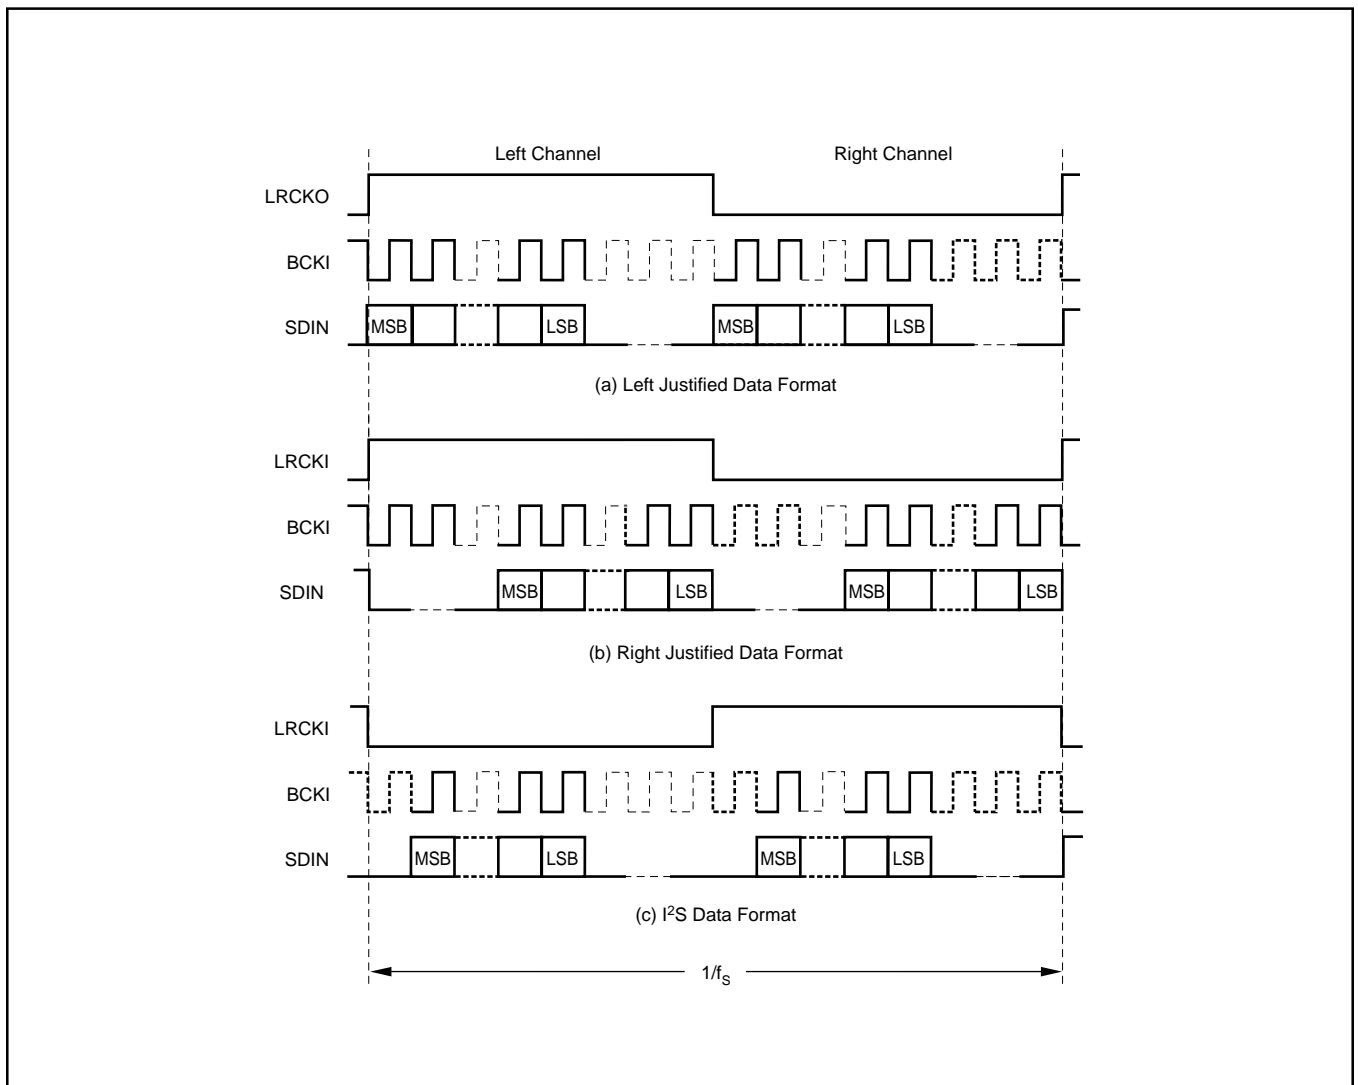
Left Channel

Right Channel

LRCKO

BCKI

SDIN

MSB

LSB

MSB

LSB

(a) Left Justified Data Format

LRCKI

BCKI

SDIN

MSB

LSB

MSB

LSB

(b) Right Justified Data Format

LRCKI

BCKI

SDIN

MSB

LSB

MSB

LSB

(c) $I^2S$ Data Format

$1/f_S$